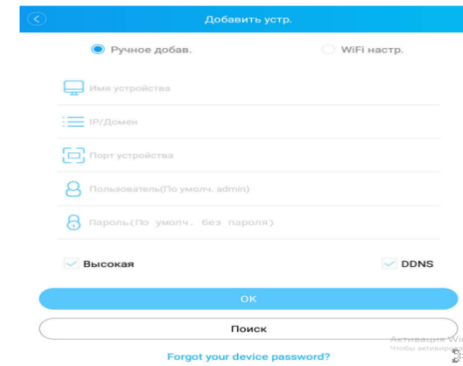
Добавить устр.

Ручное добав.

WiFi настр.

Имя устройства

IP/Домен

Порт устройства

Пользователь(По умолч. admin)

Пароль(По умолч. без пароля)

Высокая

DDNS

OK

Поиск

Forgot your device password?

Активация Wi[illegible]
Чтобы активиро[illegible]